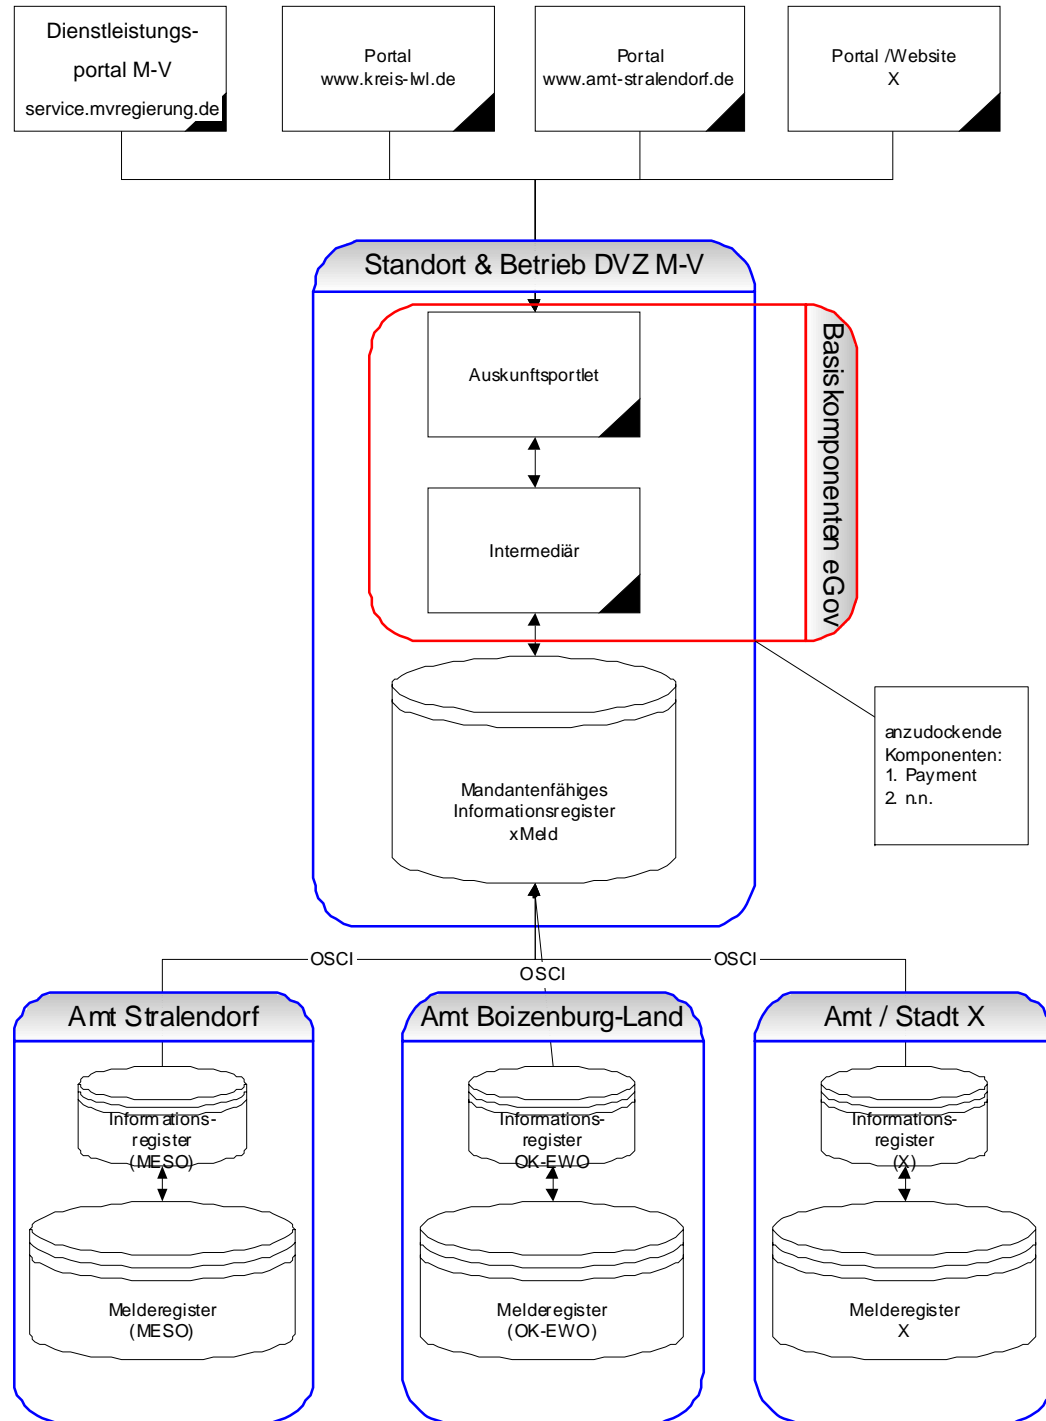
Dienstleistungsportal M-V
service.mvregierung.de

Portal
www.kreis-lwl.de

Portal
www.amt-stralendorf.de

Portal /Website
X

Standort & Betrieb DVZ M-V

Auskunftsportlet

Intermediär

Basiskomponenten eGov

Mandantenfähiges
Informationsregister
xMeld

anzudockende
Komponenten:
1. Payment
2. n.n.

OSCI
OSCI
OSCI

Amt Stralendorf

Informations-
register
(MESO)

Melderegister
(MESO)

Amt Boizenburg-Land

Informations-
register
OK-EWO

Melderegister
(OK-EWO)

Amt / Stadt X

Informations-
register
(X)

Melderegister
X